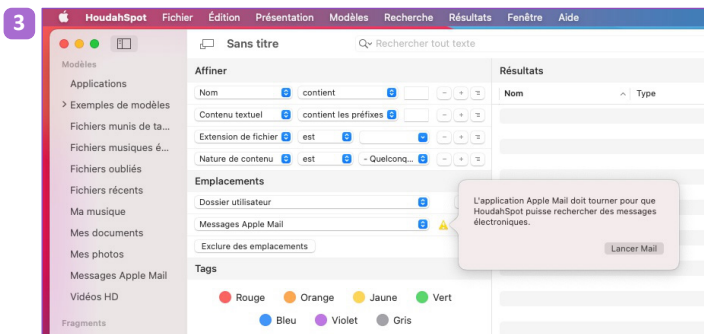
3

HoudahSpot Fichier Édition Présentation Modèles Recherche Résultats Fenêtre Aide

Modèles
Applications
Exemples de modèles
Fichiers munis de ta...
Fichiers musiques é...
Fichiers oubliés
Fichiers récents
Ma musique
Mes documents
Mes photos
Messages Apple Mail
Vidéos HD
Fragments

Sans titre
Rechercher tout texte

Affiner
Nom | contient
Contenu textuel | contient les préfixes
Extension de fichier | est
Nature de contenu | est | - Quelconq...

Emplacements
Dossier utilisateur
Messages Apple Mail
Exclure des emplacements

Tags
Rouge Orange Jaune Vert
Bleu Violet Gris

Résultats
Nom | Type

L'application Apple Mail doit tourner pour que HoudahSpot puisse rechercher des messages électroniques.
Lancer Mail